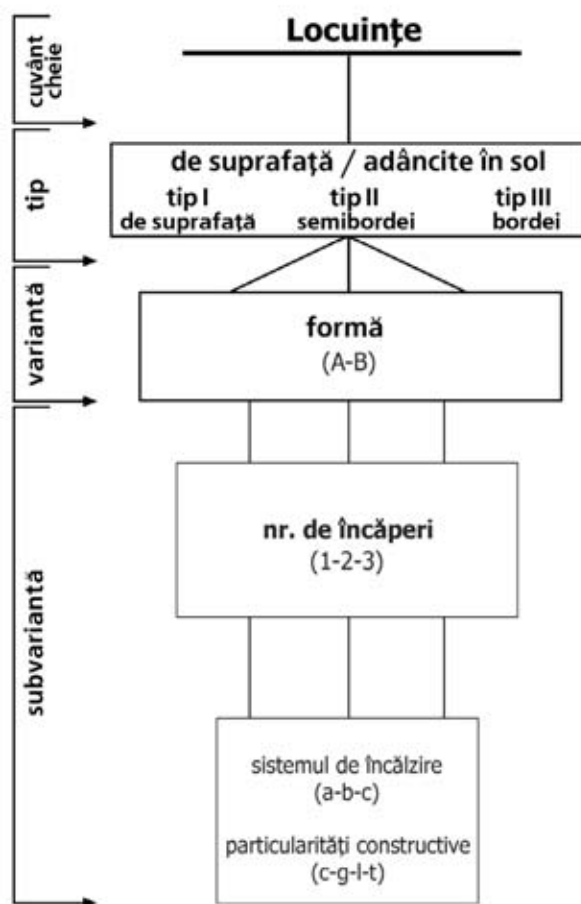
cuvânt cheie

tip

variantă

subvariantă

Locuințe

de suprafață / adâncite în sol

tip I
de suprafață

tip II
semibordei

tip III
bordei

formă
(A-B)

nr. de încăperi
(1-2-3)

sistemul de încălzire
(a-b-c)

particularități constructive
(c-g-l-t)